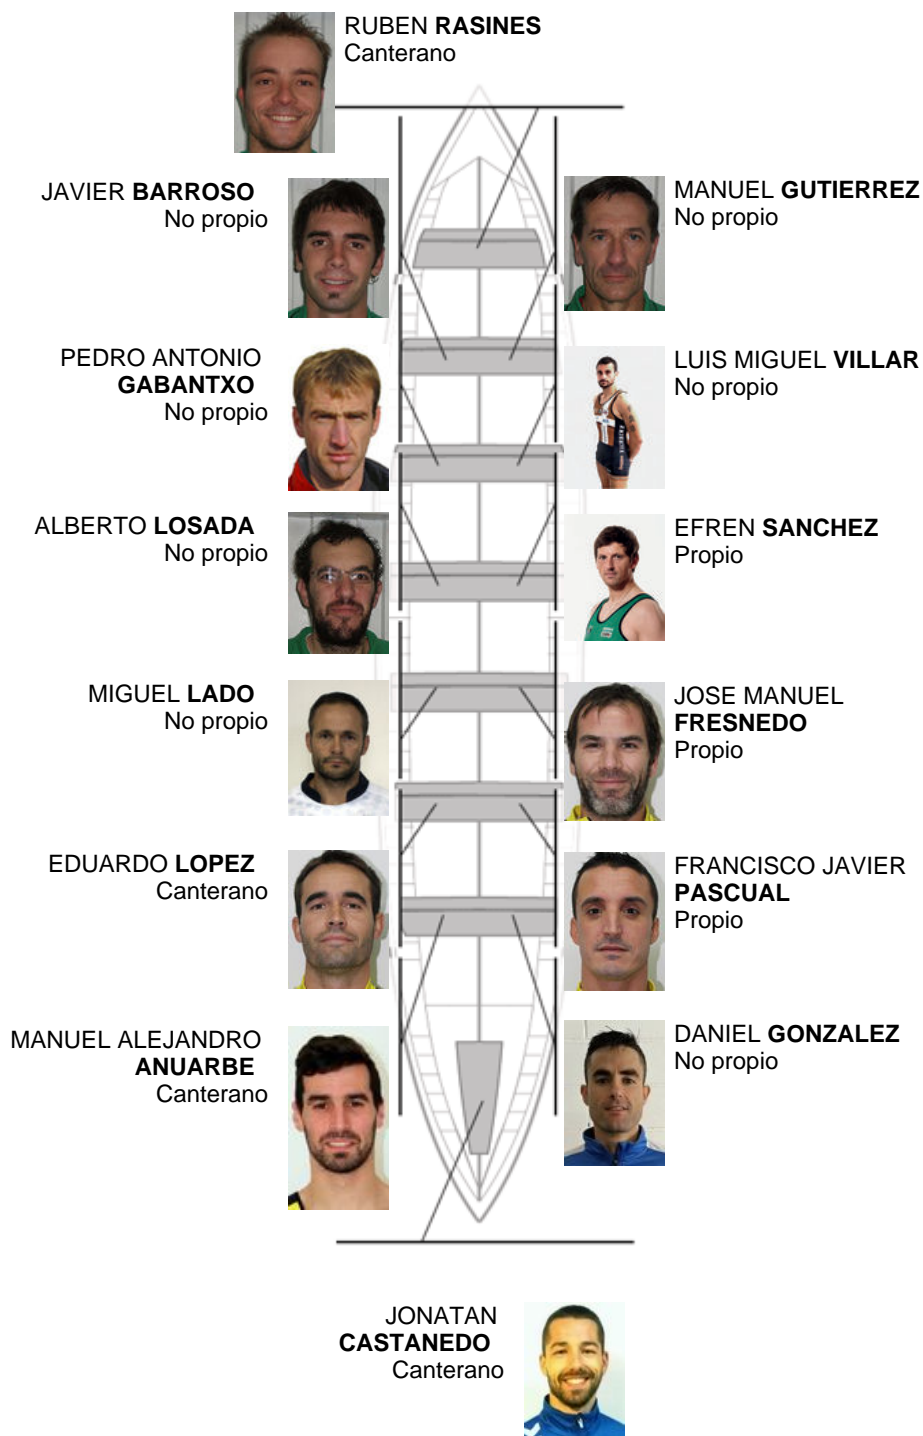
RUBEN **RASINES**
Canterano

JAVIER **BARROSO**
No propio

MANUEL **GUTIERREZ**
No propio

PEDRO ANTONIO **GABANTXO**
No propio

LUIS MIGUEL **VILLAR**
No propio

ALBERTO **LOSADA**
No propio

EFREN **SANCHEZ**
Propio

MIGUEL **LADO**
No propio

JOSE MANUEL **FRESNEDO**
Propio

EDUARDO **LOPEZ**
Canterano

FRANCISCO JAVIER **PASCUAL**
Propio

MANUEL ALEJANDRO **ANUARBE**
Canterano

DANIEL **GONZALEZ**
No propio

JONATAN **CASTANEDO**
Canterano